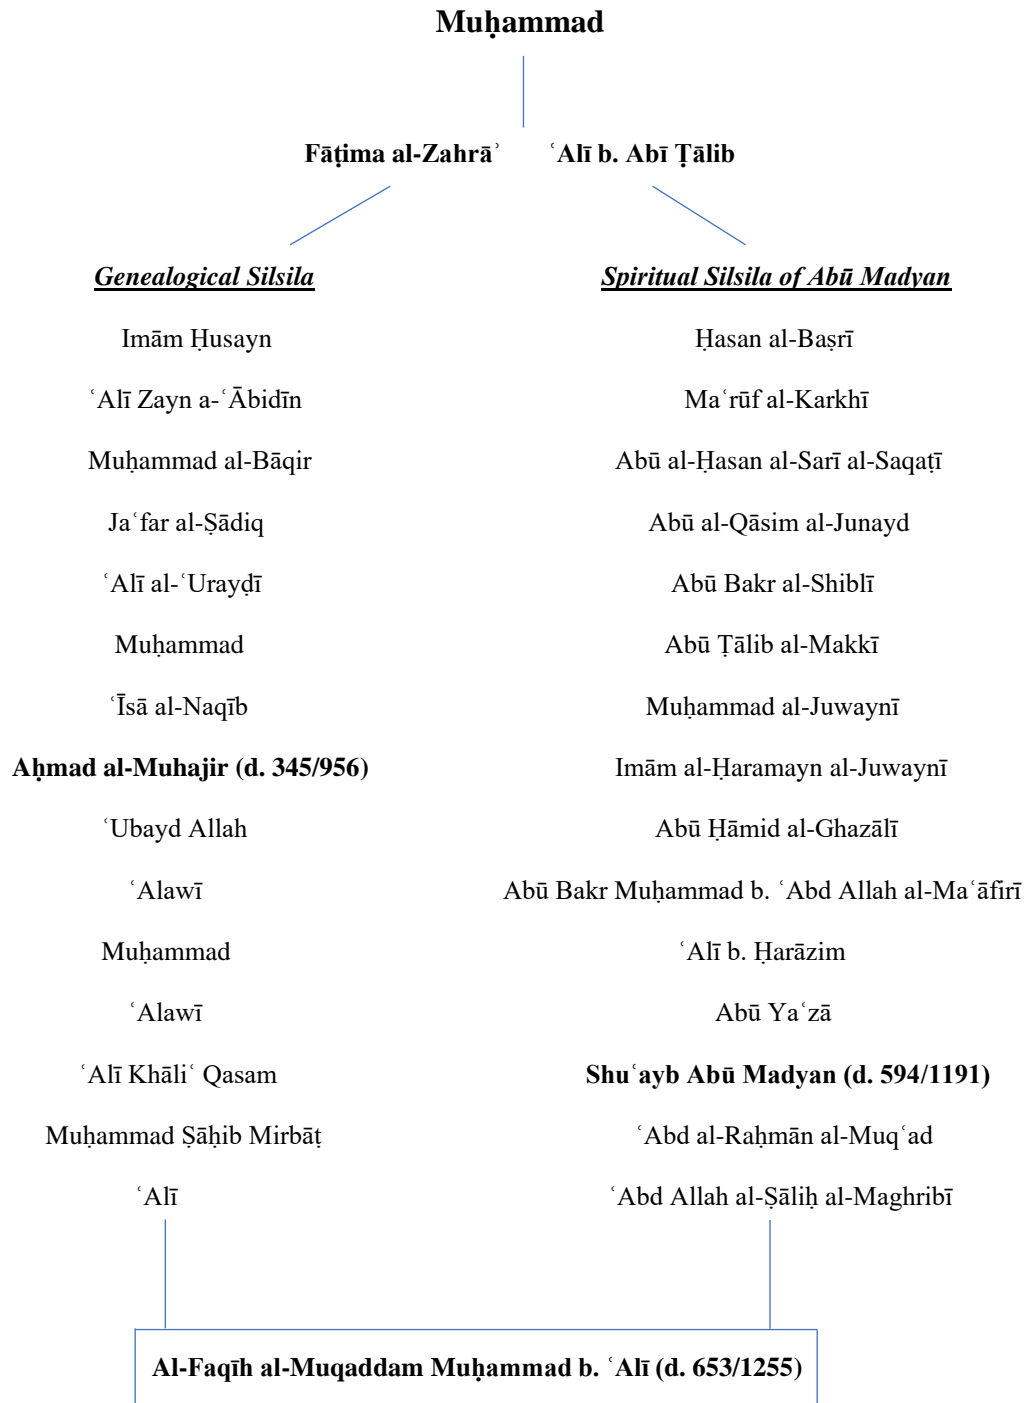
Muḥammad

Fāṭima al-Zahrāʾ

ʿAlī b. Abī Ṭālib

Genealogical Silsila

Imām Ḥusayn

ʿAlī Zayn a-ʿĀbidīn

Muḥammad al-Bāqir

Jaʿfar al-Ṣādiq

ʿAlī al-ʿUrayḍī

Muḥammad

ʿĪsā al-Naqīb

Aḥmad al-Muhajir (d. 345/956)

ʿUbayd Allah

ʿAlawī

Muḥammad

ʿAlawī

ʿAlī Khāliʿ Qasam

Muḥammad Ṣāḥib Mirbāṭ

ʿAlī

Spiritual Silsila of Abū Madyan

Ḥasan al-Baṣrī

Maʿrūf al-Karkhī

Abū al-Ḥasan al-Sarī al-Saqaṭī

Abū al-Qāsim al-Junayd

Abū Bakr al-Shiblī

Abū Ṭālib al-Makkī

Muḥammad al-Juwaynī

Imām al-Ḥaramayn al-Juwaynī

Abū Ḥāmid al-Ghazālī

Abū Bakr Muḥammad b. ʿAbd Allah al-Maʿāfirī

ʿAlī b. Ḥarāzim

Abū Yaʿzā

Shuʿayb Abū Madyan (d. 594/1191)

ʿAbd al-Raḥmān al-Muqʿad

ʿAbd Allah al-Ṣāliḥ al-Maghribī

Al-Faqīh al-Muqaddam Muḥammad b. ʿAlī (d. 653/1255)